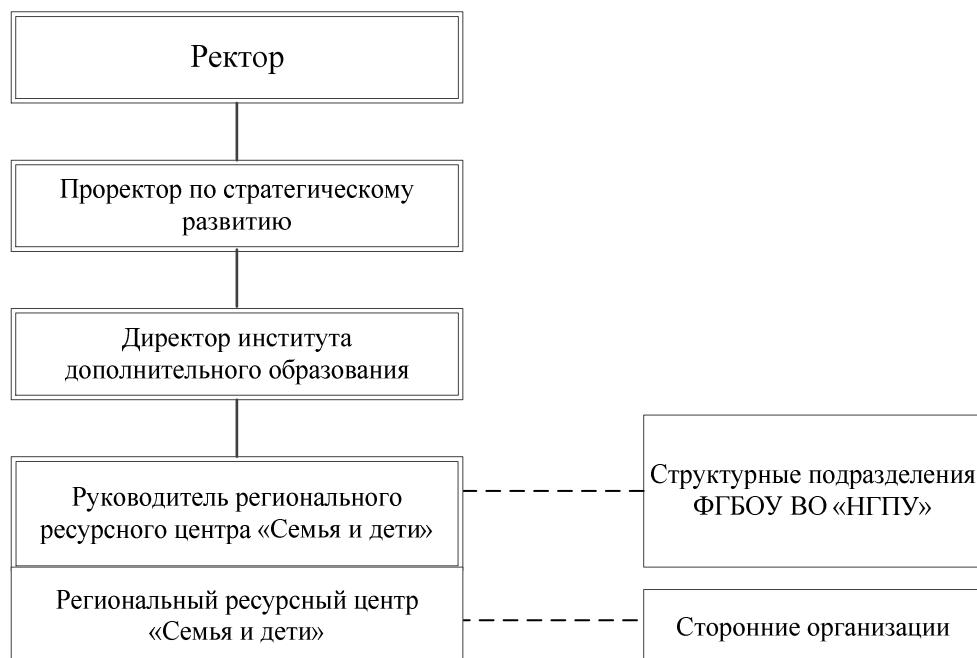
Ректор

Проректор по стратегическому развитию

Директор института дополнительного образования

Руководитель регионального ресурсного центра «Семья и дети»

Структурные подразделения ФГБОУ ВО «НГПУ»

Региональный ресурсный центр «Семья и дети»

Сторонние организации